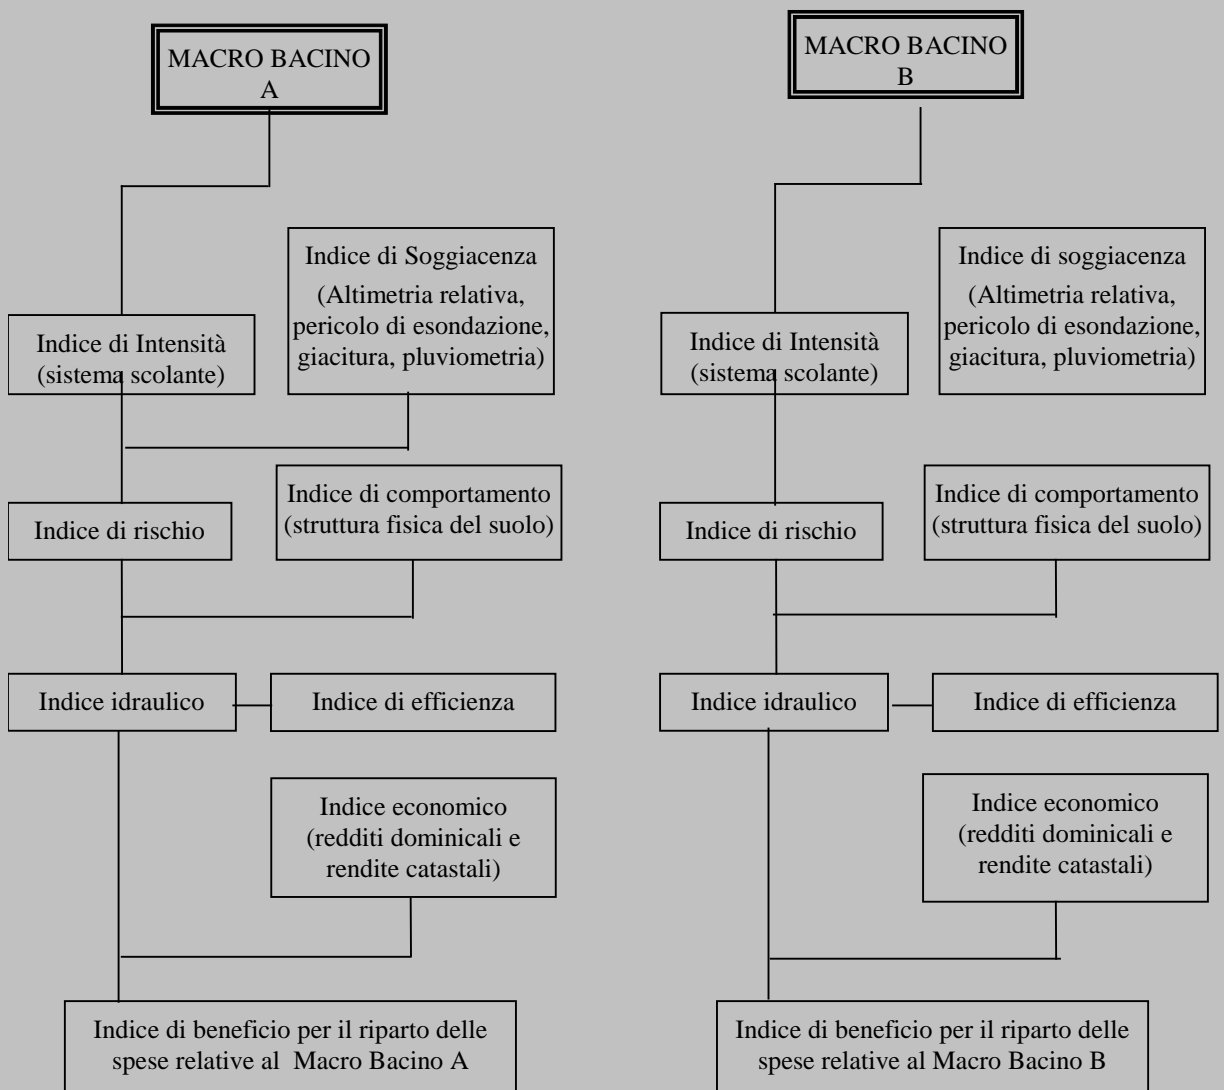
MACRO BACINO A

Indice di Soggiacenza (Altimetria relativa, pericolo di esondazione, giacitura, pluviometria)

Indice di Intensità (sistema scolante)

Indice di comportamento (struttura fisica del suolo)

Indice di rischio

Indice idraulico

Indice di efficienza

Indice economico (redditi dominicali e rendite catastali)

Indice di beneficio per il riparto delle spese relative al Macro Bacino A

MACRO BACINO B

Indice di soggiacenza (Altimetria relativa, pericolo di esondazione, giacitura, pluviometria)

Indice di Intensità (sistema scolante)

Indice di comportamento (struttura fisica del suolo)

Indice di rischio

Indice idraulico

Indice di efficienza

Indice economico (redditi dominicali e rendite catastali)

Indice di beneficio per il riparto delle spese relative al Macro Bacino B